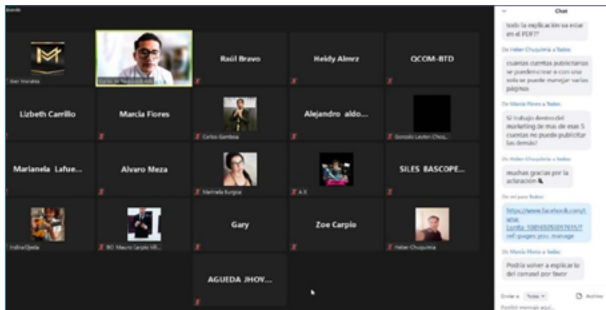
Chat

todo la explicación va estar en el PDF??

De Heber Chuquimia a Todos:

cuantas cuentas publicitarias se pueden crear a con una sola se puede manejar varias páginas

De Marcia Flores a Todos:

Si trabajo dentro del marketing de mas de esas 5 cuentas no puede publicitar los demás?

De Heber Chuquimia a Todos:

muchas gracias por la aclaración

De mí para Todos:

https://www.facebook.com/ads/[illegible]

De Marcia Flores a Todos:

Podría volver a explicar lo del carrusel por favor

Enviar a: Todos

Archivo

Escribir mensaje aquí...

Raúl Bravo

Heidy Almrz

QCOM-BTD

Lizbeth Carrillo

Marcia Flores

Alejandro aldo...

Marianela Lafue...

Alvaro Meza

SILES BASCOPE...

Gary

Zoe Carpio

AGUEDA JHOV...

Carlos Gamboa

Marinela Burgoa

Indira Ojeda

Heber Chuquimia